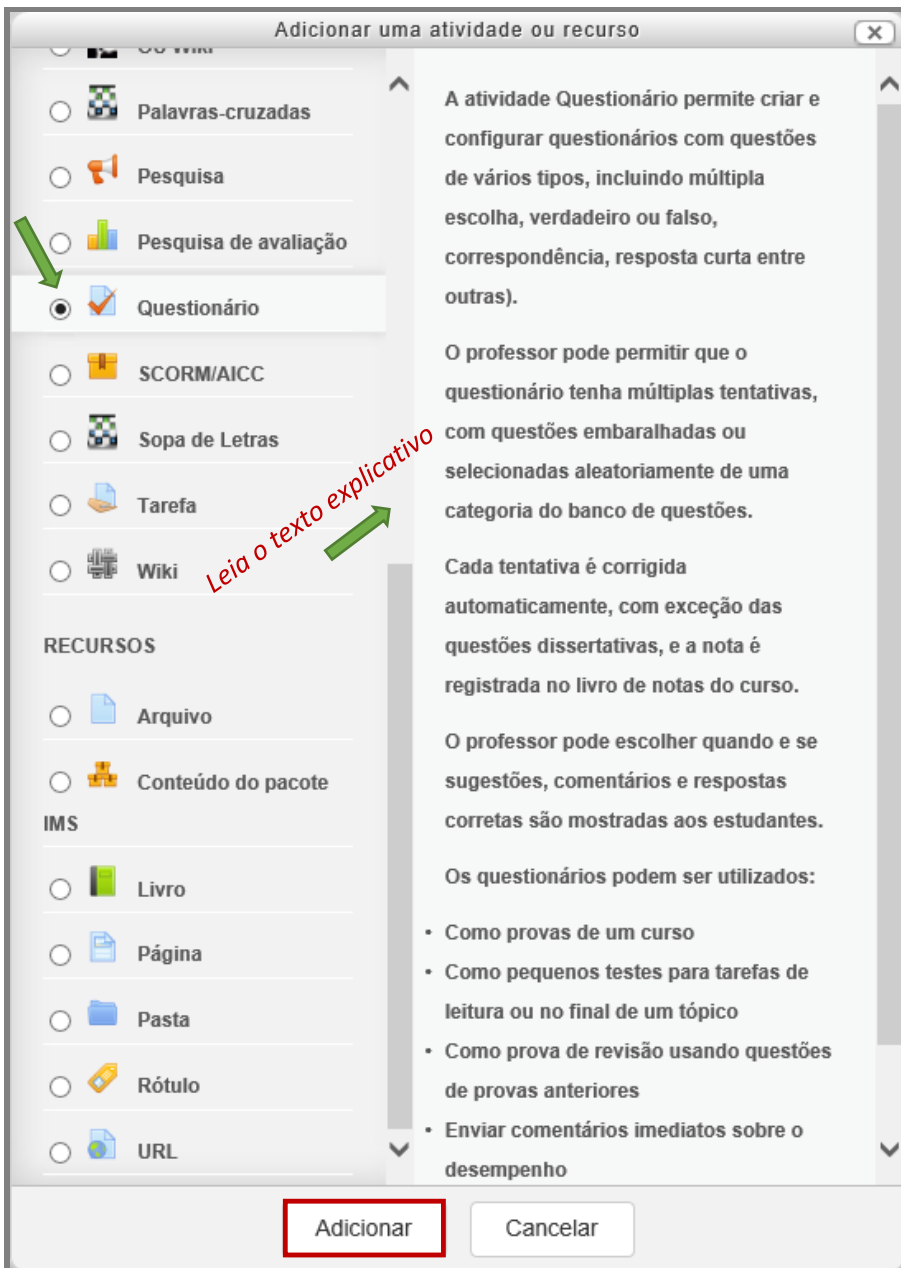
Adicionar uma atividade ou recurso

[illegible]

Palavras-cruzadas

Pesquisa

Pesquisa de avaliação

Questionário

SCORM/AICC

Sopa de Letras

Tarefa

Wiki

RECURSOS

Arquivo

Conteúdo do pacote IMS

Livro

Página

Pasta

Rótulo

URL

Leia o texto explicativo

A atividade Questionário permite criar e configurar questionários com questões de vários tipos, incluindo múltipla escolha, verdadeiro ou falso, correspondência, resposta curta entre outras).

O professor pode permitir que o questionário tenha múltiplas tentativas, com questões embaralhadas ou selecionadas aleatoriamente de uma categoria do banco de questões.

Cada tentativa é corrigida automaticamente, com exceção das questões dissertativas, e a nota é registrada no livro de notas do curso.

O professor pode escolher quando e se sugestões, comentários e respostas corretas são mostradas aos estudantes.

Os questionários podem ser utilizados:

- Como provas de um curso
- Como pequenos testes para tarefas de leitura ou no final de um tópico
- Como prova de revisão usando questões de provas anteriores
- Enviar comentários imediatos sobre o desempenho

Adicionar

Cancelar